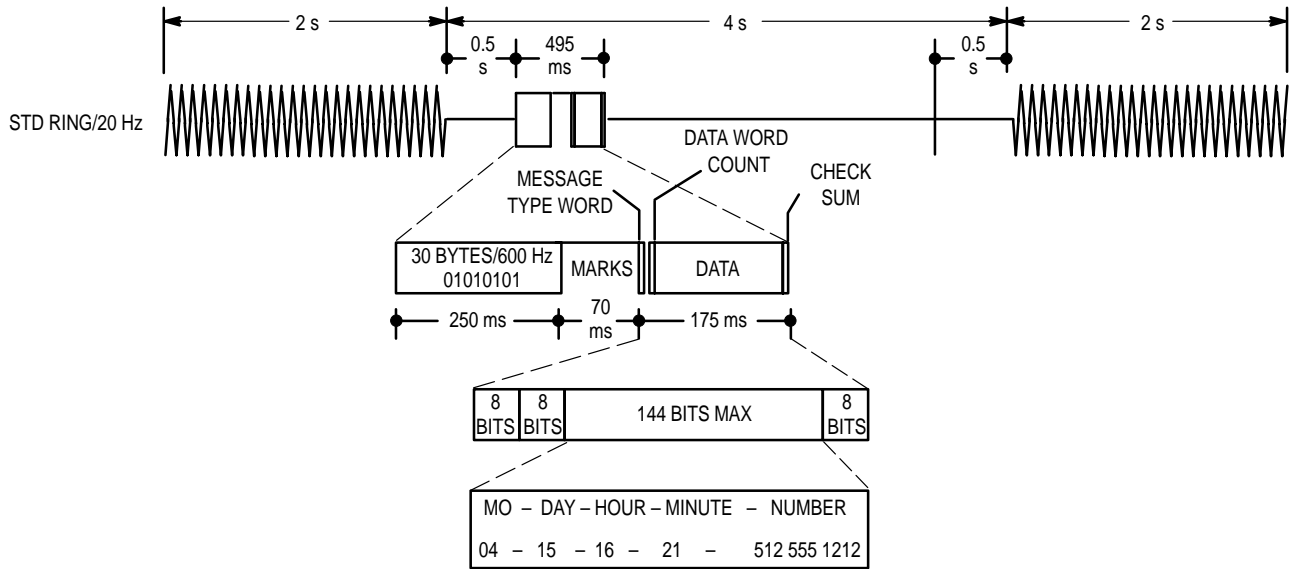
2 s
4 s
2 s
0.5 s
495 ms
0.5 s
STD RING/20 Hz
DATA WORD COUNT
MESSAGE TYPE WORD
CHECK SUM
30 BYTES/600 Hz 01010101
MARKS
DATA
250 ms
70 ms
175 ms
| 8 BITS | 8 BITS | 144 BITS MAX | 8 BITS |
|---|---|---|---|

MO – DAY – HOUR – MINUTE – NUMBER
04 – 15 – 16 – 21 – 512 555 1212